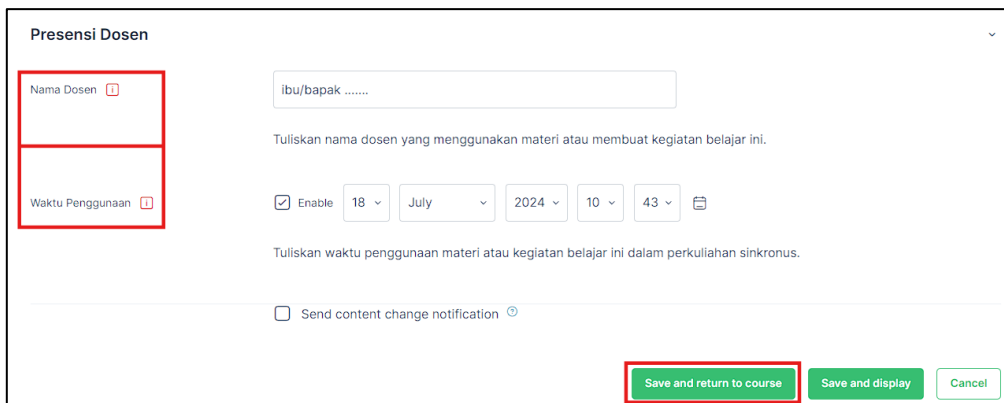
Presensi Dosen

Nama Dosen

ibu/bapak .......

Tuliskan nama dosen yang menggunakan materi atau membuat kegiatan belajar ini.

Waktu Penggunaan

Enable 18 July 2024 10 43

Tuliskan waktu penggunaan materi atau kegiatan belajar ini dalam perkuliahan sinkronus.

Send content change notification

Save and return to course
Save and display
Cancel